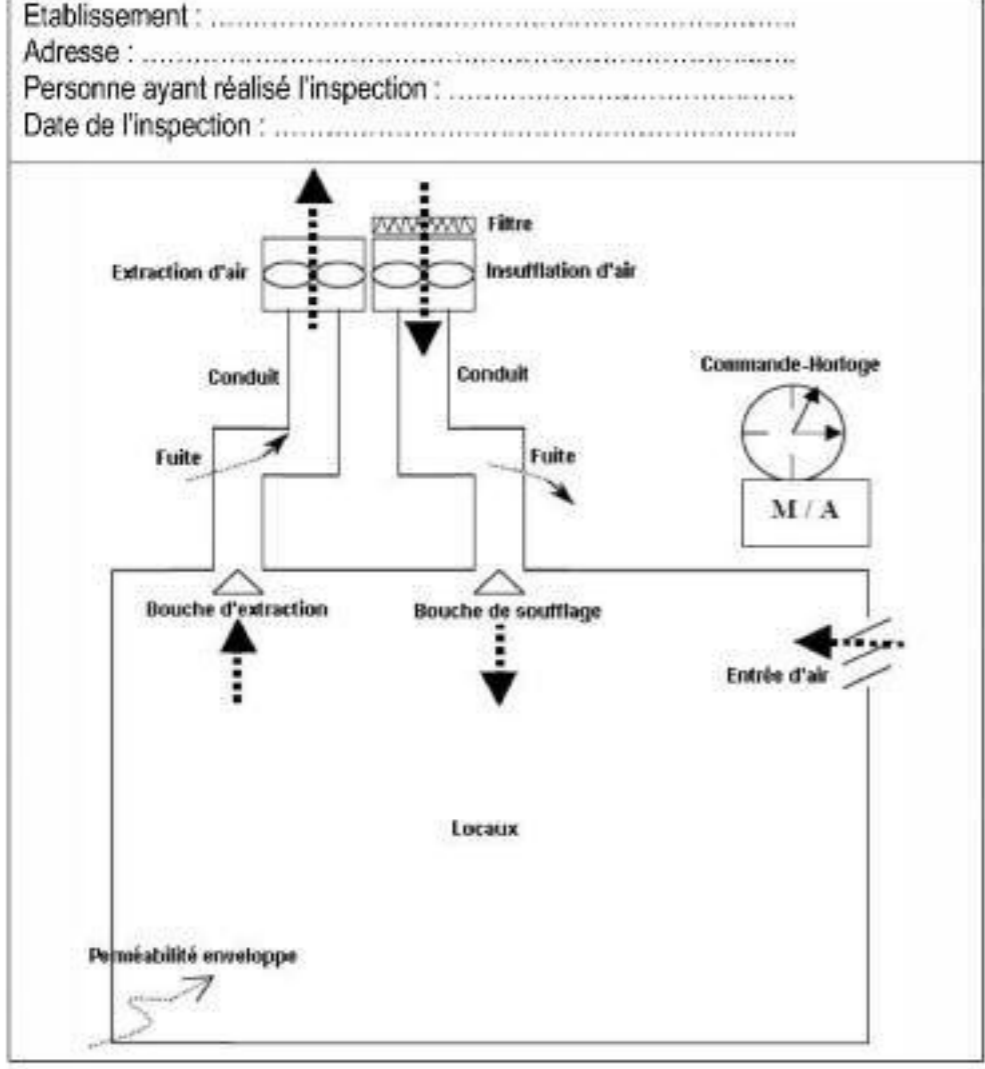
Etablissement : ............................................................................
Adresse : ....................................................................................
Personne ayant réalisé l'inspection : .......................................
Date de l'inspection : ..................................................................

Filtre

Extraction d'air

Insufflation d'air

Conduit

Conduit

Commande-Horloge

Fuite

Fuite

M / A

Bouche d'extraction

Bouche de soufflage

Entrée d'air

Locaux

Perméabilité enveloppe